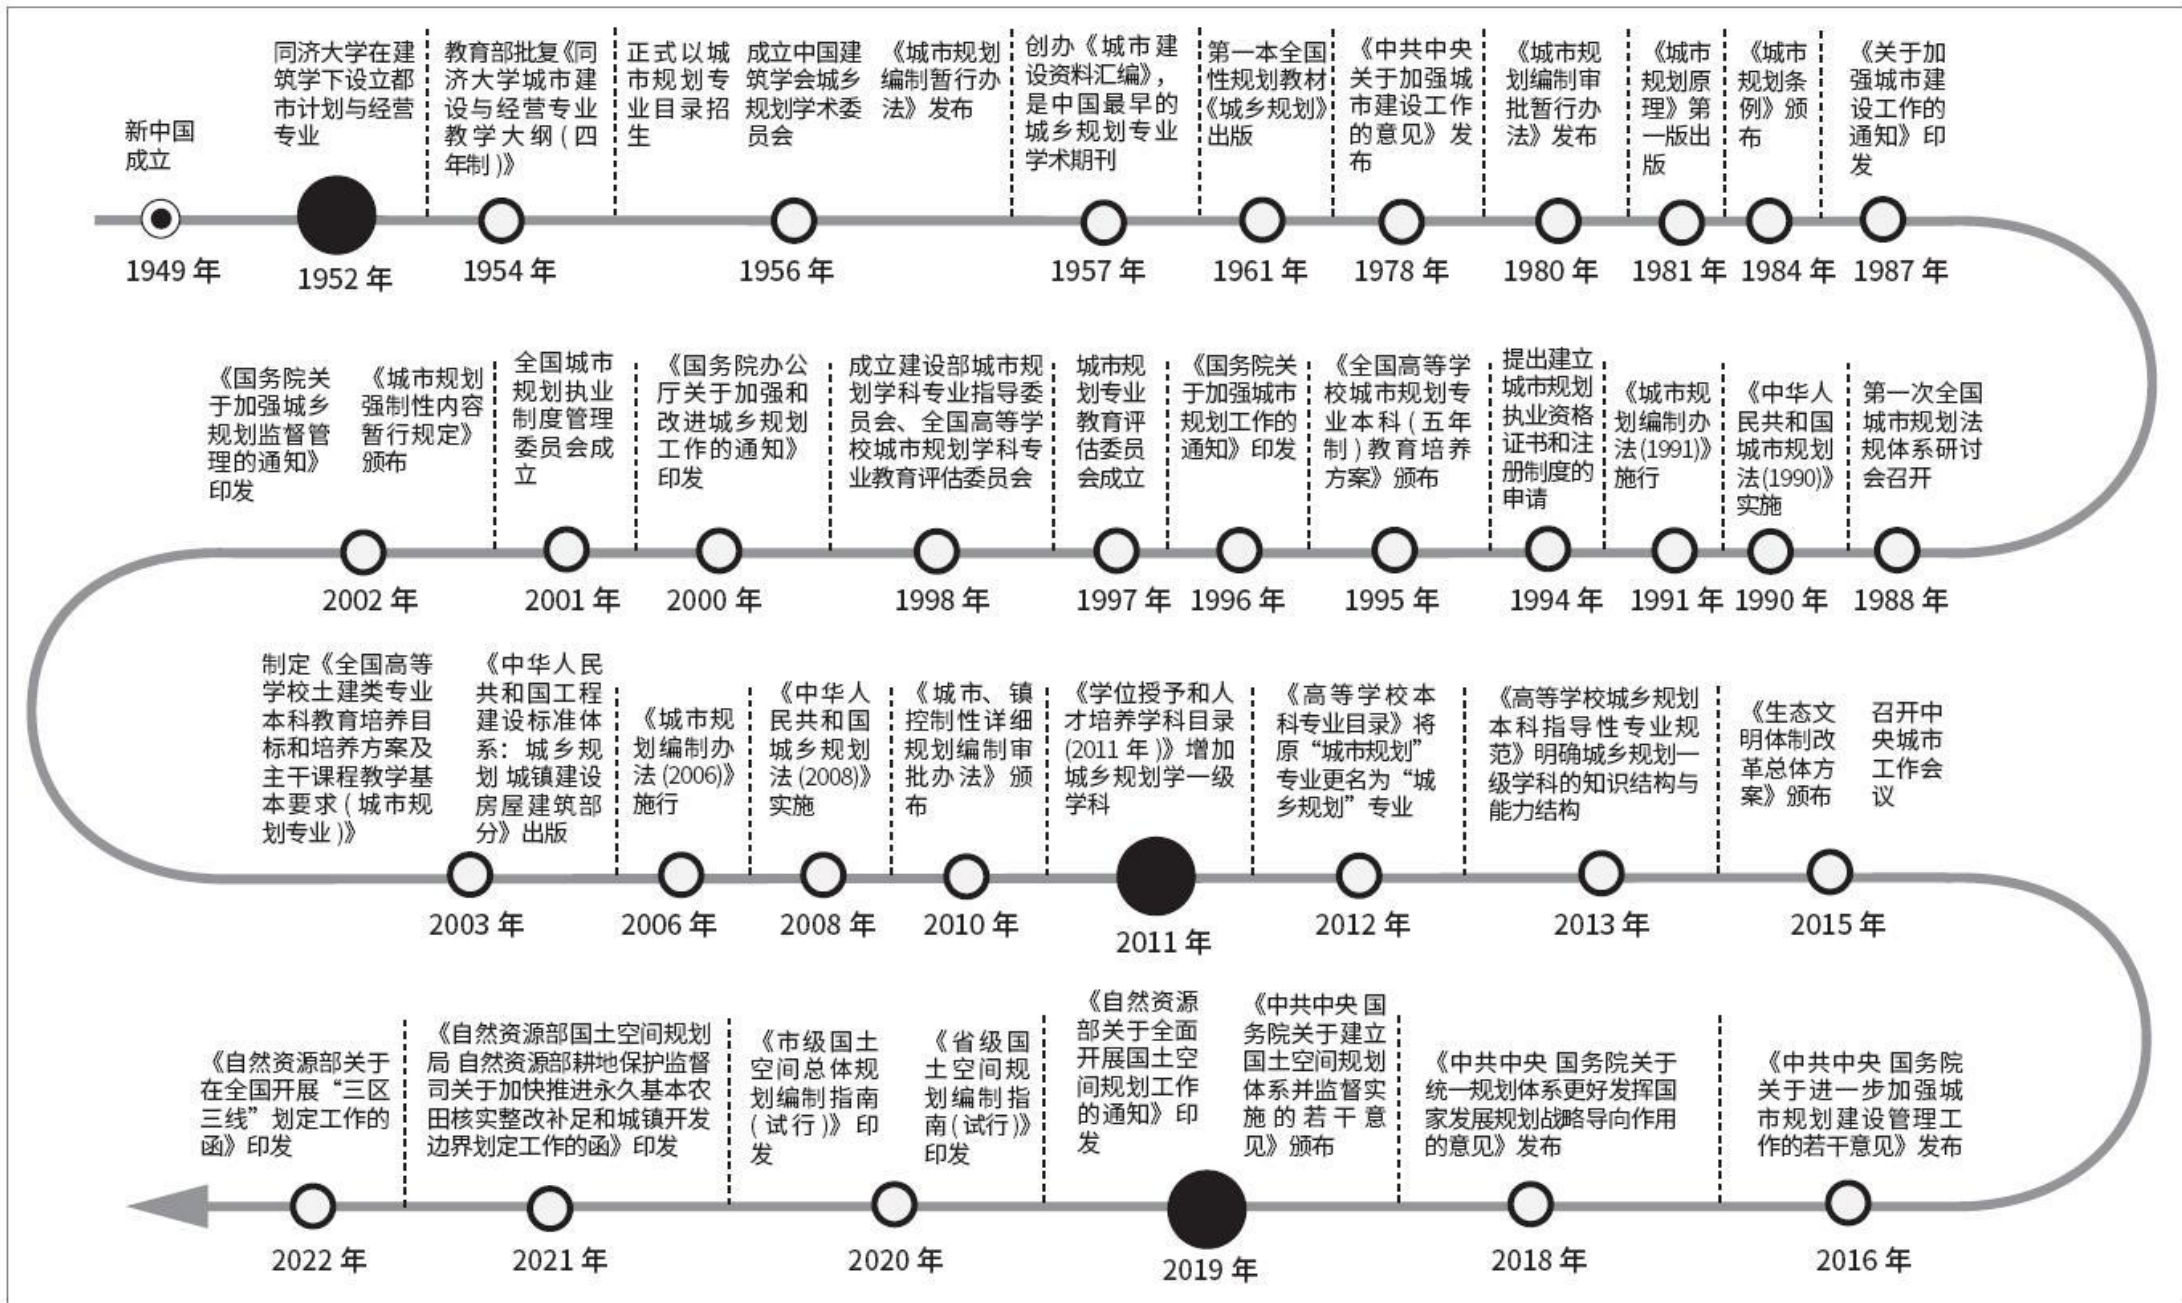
新中国成立
1949 年

同济大学在建筑学下设立都市计划与经营专业
1952 年

教育部批复《同济大学城市建设与经营专业教学大纲（四年制）》
1954 年

正式以城市规划专业目录招生

成立中国建筑学会城乡规划学术委员会
1956 年

《城市规划编制暂行办法》发布

创办《城市建设资料汇编》，是中国最早的城乡规划专业学术期刊
1957 年

第一本全国性规划教材《城乡规划》出版
1961 年

《中共中央关于加强城市建设工作的意见》发布
1978 年

《城市规划编制审批暂行办法》发布
1980 年

《城市规划原理》第一版出版
1981 年

《城市规划条例》颁布
1984 年

《关于加强城市建设工作的通知》印发
1987 年

第一次全国城市规划法规体系研讨会召开
1988 年

《中华人民共和国城市规划法(1990)》实施
1990 年

《城市规划编制办法(1991)》施行
1991 年

提出建立城市规划执业资格证书和注册制度的申请
1994 年

《全国高等学校城市规划专业本科（五年制）教育培养方案》颁布
1995 年

《国务院关于加强城市规划工作的通知》印发
1996 年

城市规划专业教育评估委员会成立
1997 年

成立建设部城市规划学科专业指导委员会、全国高等学校城市规划学科专业教育评估委员会
1998 年

《国务院办公厅关于加强和改进城乡规划工作的通知》印发
2000 年

全国城市规划执业制度管理委员会成立
2001 年

《城市规划强制性内容暂行规定》颁布

《国务院关于加强城乡规划监督管理的通知》印发
2002 年

制定《全国高等学校土建类专业本科教育培养目标和培养方案及主干课程教学基本要求（城市规划专业）》
2003 年

《中华人民共和国工程建设标准体系：城乡规划 城镇建设 房屋建筑部分》出版

《城市规划编制办法(2006)》施行
2006 年

《中华人民共和国城乡规划法(2008)》实施
2008 年

《城市、镇控制性详细规划编制审批办法》颁布
2010 年

《学位授予和人才培养学科目录(2011 年)》增加城乡规划学一级学科
2011 年

《高等学校本科专业目录》将原“城市规划”专业更名为“城乡规划”专业
2012 年

《高等学校城乡规划本科指导性专业规范》明确城乡规划一级学科的知识结构与能力结构
2013 年

《生态文明体制改革总体方案》颁布

召开中央城市工作会议
2015 年

《中共中央 国务院关于进一步加强城市规划建设管理工作的若干意见》发布
2016 年

《中共中央 国务院关于统一规划体系更好发挥国家发展规划战略导向作用的意见》发布
2018 年

《中共中央 国务院关于建立国土空间规划体系并监督实施的若干意见》颁布

《自然资源部关于全面开展国土空间规划工作的通知》印发
2019 年

《省级国土空间规划编制指南(试行)》印发

《市级国土空间总体规划编制指南（试行）》印发
2020 年

《自然资源部国土空间规划局 自然资源部耕地保护监督司关于加快推进永久基本农田核实整改补足和城镇开发边界划定工作的函》印发
2021 年

《自然资源部关于在全国开展“三区三线”划定工作的函》印发
2022 年